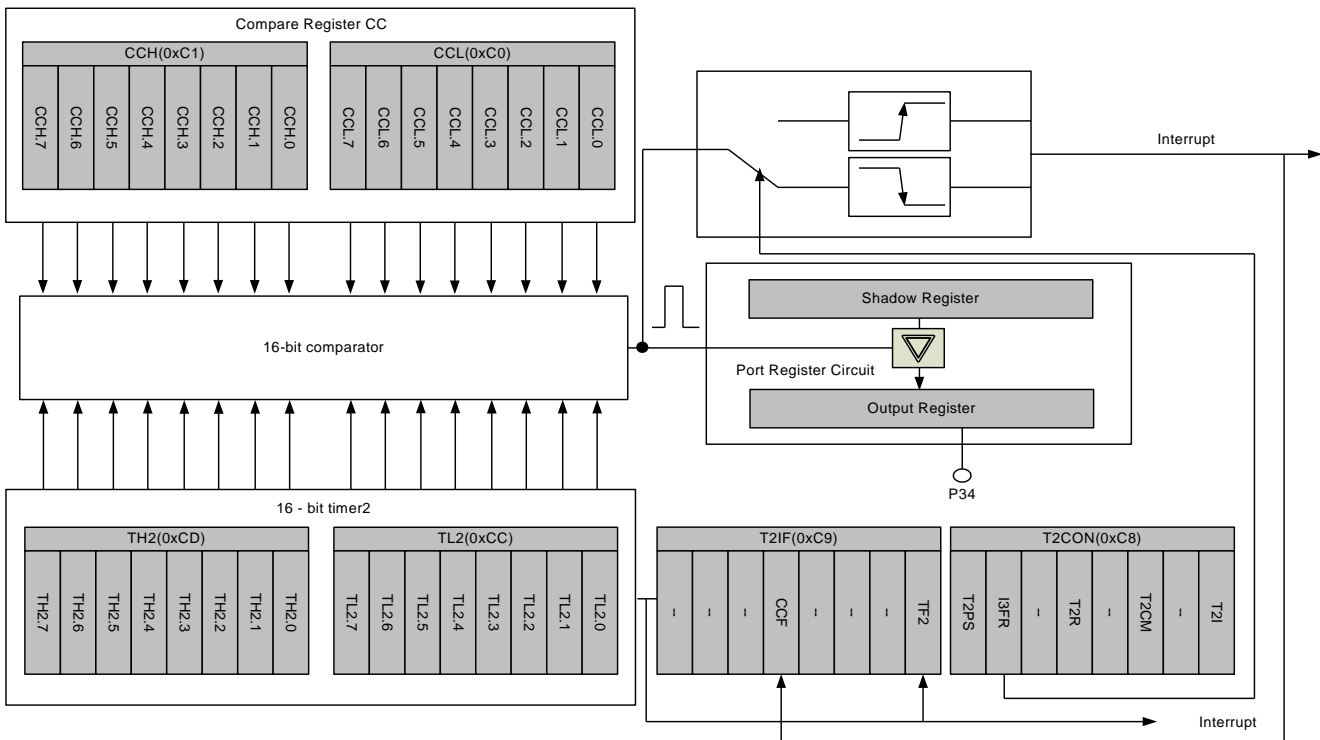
Compare Register CC

CCH(0xC1)

CCH.7 CCH.6 CCH.5 CCH.4 CCH.3 CCH.2 CCH.1 CCH.0

CCL(0xC0)

CCL.7 CCL.6 CCL.5 CCL.4 CCL.3 CCL.2 CCL.1 CCL.0

Interrupt

16-bit comparator

Shadow Register

Port Register Circuit

Output Register

P34

16 - bit timer2

TH2(0xCD)

TH2.7 TH2.6 TH2.5 TH2.4 TH2.3 TH2.2 TH2.1 TH2.0

TL2(0xCC)

TL2.7 TL2.6 TL2.5 TL2.4 TL2.3 TL2.2 TL2.1 TL2.0

T2IF(0xC9)

| | | | | |
|---|---|---|---|---|---|---|---|
| - | - | - | CCF | - | - | - | TF2 |

T2CON(0xC8)

| | | | | | | | |
|---|---|---|---|---|---|---|---|
| T2PS | I3FR | - | T2R | - | T2CM | - | T2I |

Interrupt